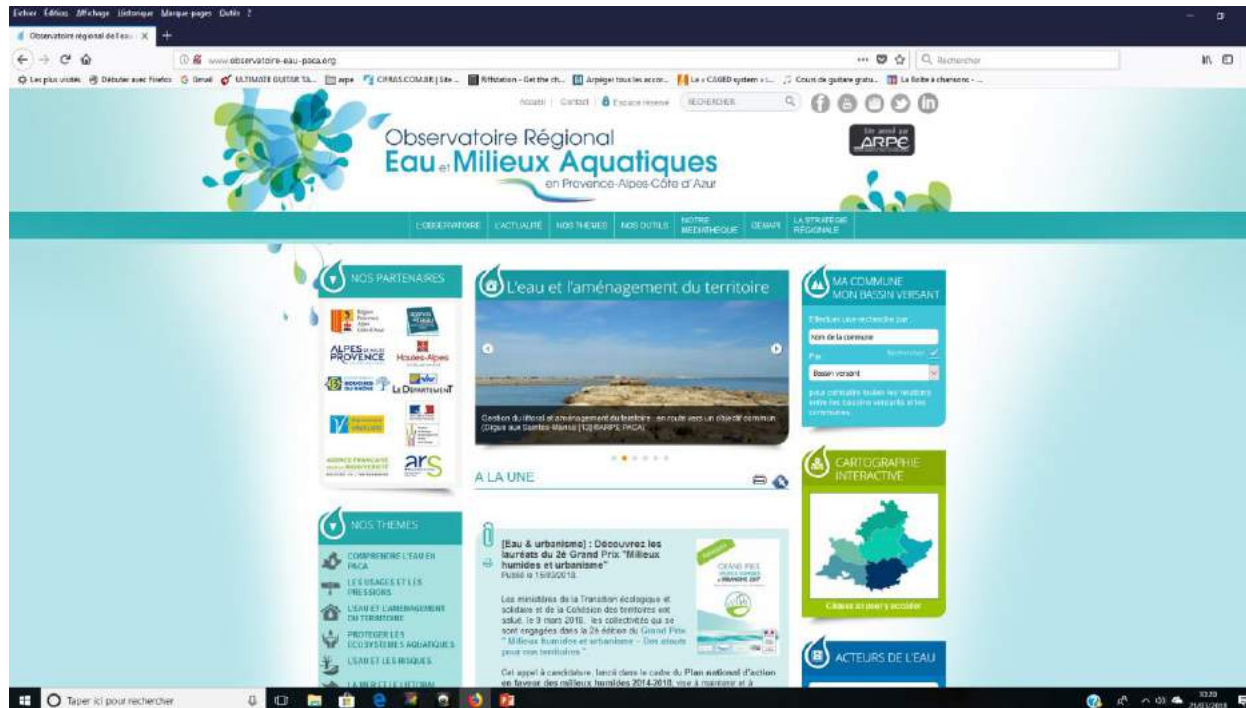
Fichier Édition Affichage Historique Marque-pages Outils ?

Observatoire régional de l'eau ×

www.observatoire-eau-paca.org

Rechercher

Les plus visités Débuter avec Firefox Gmail ULTIMATE GUITAR TA... arpe CIFRAS.COM.BR | Site ... Riffstation - Get the ch... Arpéger tous les accor... Le « CAGED system » ... Cours de guitare gratu... La Boîte à chansons - ...

Accueil | Contact | Espace réservé RECHERCHER

Observatoire Régional Eau et Milieux Aquatiques en Provence-Alpes-Côte d'Azur

Site animé par ARPE

L'OBSERVATOIRE L'ACTUALITÉ NOS THÈMES NOS OUTILS NOTRE MÉDIATHÈQUE GEMAPI LA STRATÉGIE RÉGIONALE

NOS PARTENAIRES

Région Provence Alpes Côte d'Azur

ALPES DE HAUTE PROVENCE Hautes-Alpes

BOUCHES DU RHÔNE Le Département

AGENCE FRANÇAISE POUR LA BIODIVERSITÉ

ars

L'eau et l'aménagement du territoire

Gestion du littoral et aménagement du territoire : en route vers un objectif commun (Digue aux Saintes-Maries) [13] ©ARPE PACA

A LA UNE

[Eau & urbanisme] : Découvrez les lauréats du 2è Grand Prix "Milieux humides et urbanisme"

Publié le 15/03/2018.

Les ministères de la Transition écologique et solidaire et de la Cohésion des territoires ont salué, le 9 mars 2018, les collectivités qui se sont engagées dans la 2è édition du Grand Prix " Milieux humides et urbanisme - Des atouts pour nos territoires ".

Cet appel à candidature, lancé dans le cadre du Plan national d'action en faveur des milieux humides 2014-2018, vise à maintenir et à

GRAND PRIX

NOS THEMES

COMPRENDRE L'EAU EN PACA

LES USAGES ET LES PRESSIONS

L'EAU ET L'AMÉNAGEMENT DU TERRITOIRE

PROTÉGER LES ÉCOSYSTÈMES AQUATIQUES

L'EAU ET LES RISQUES

LA MER ET LE LITTORAL

MA COMMUNE MON BASSIN VERSANT

Effectuez une recherche par :

Nom de la commune

Par

Bassin versant

pour connaître toutes les relations entre les bassins versants et les communes.

CARTOGRAPHIE INTERACTIVE

Cliquez ici pour y accéder

ACTEURS DE L'EAU

Taper ici pour rechercher

10:20 21/03/2018